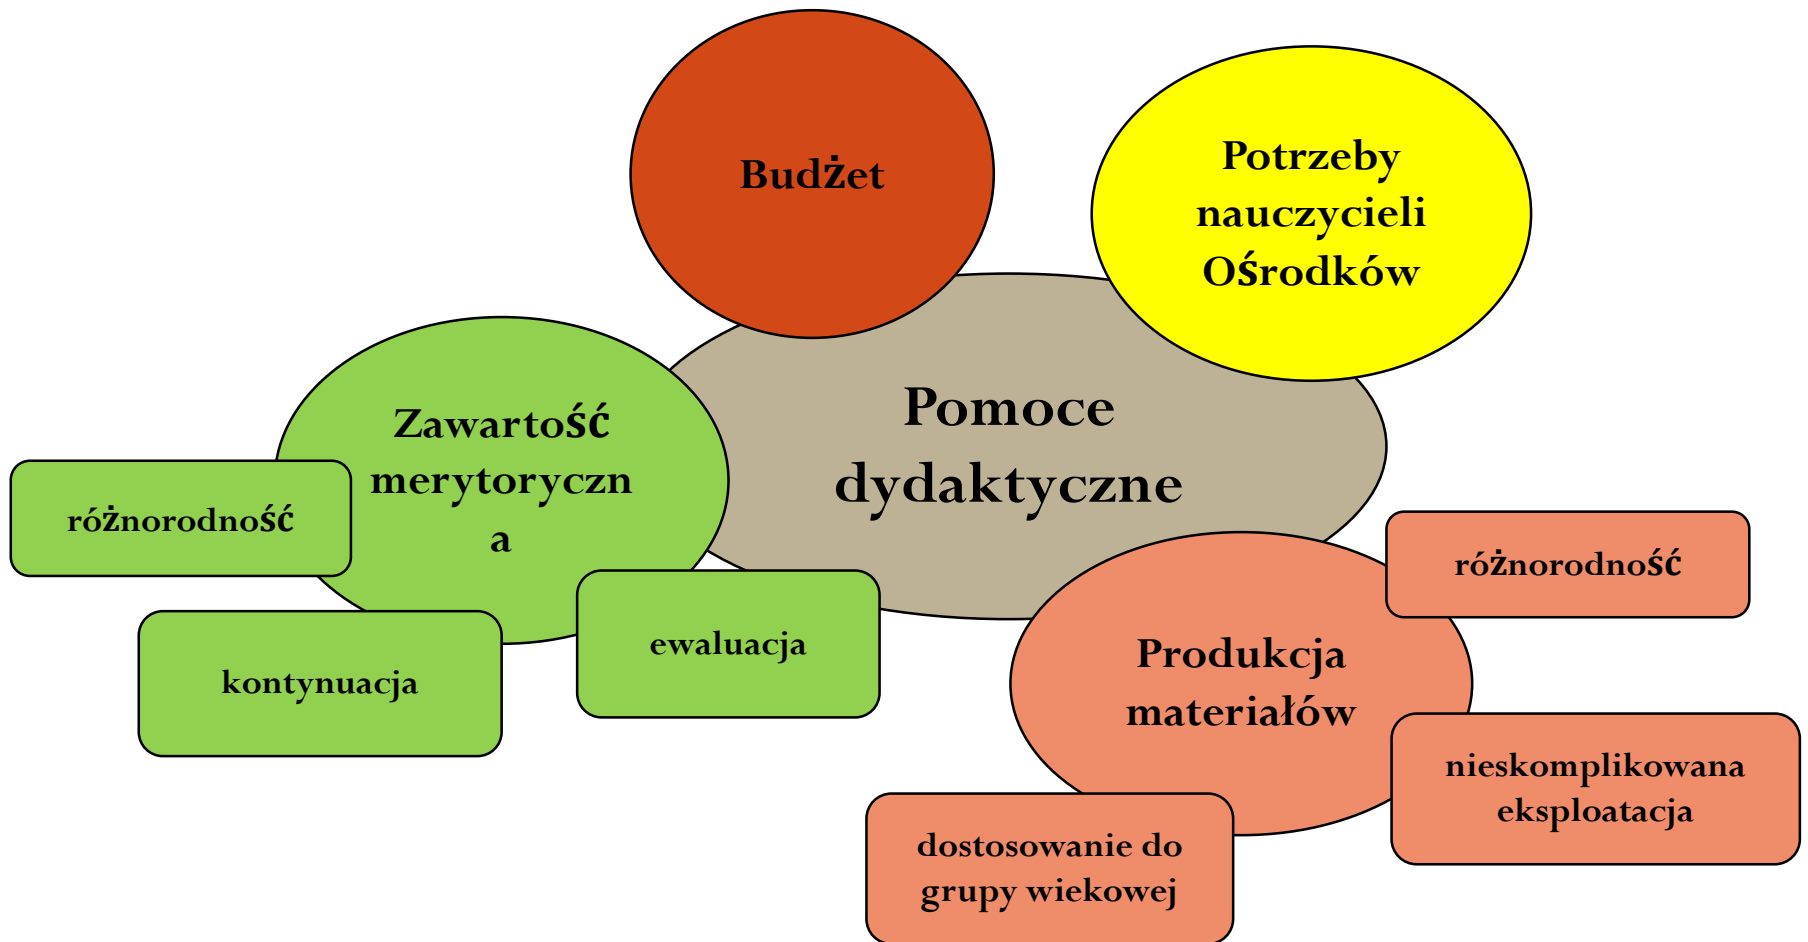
Budżet

Potrzeby nauczycieli Ośrodków

Pomoce dydaktyczne

Zawartość merytoryczn a

różnorodność

kontynuacja

ewaluacja

Produkcja materiałów

różnorodność

nieskomplikowana eksploatacja

dostosowanie do grupy wiekowej